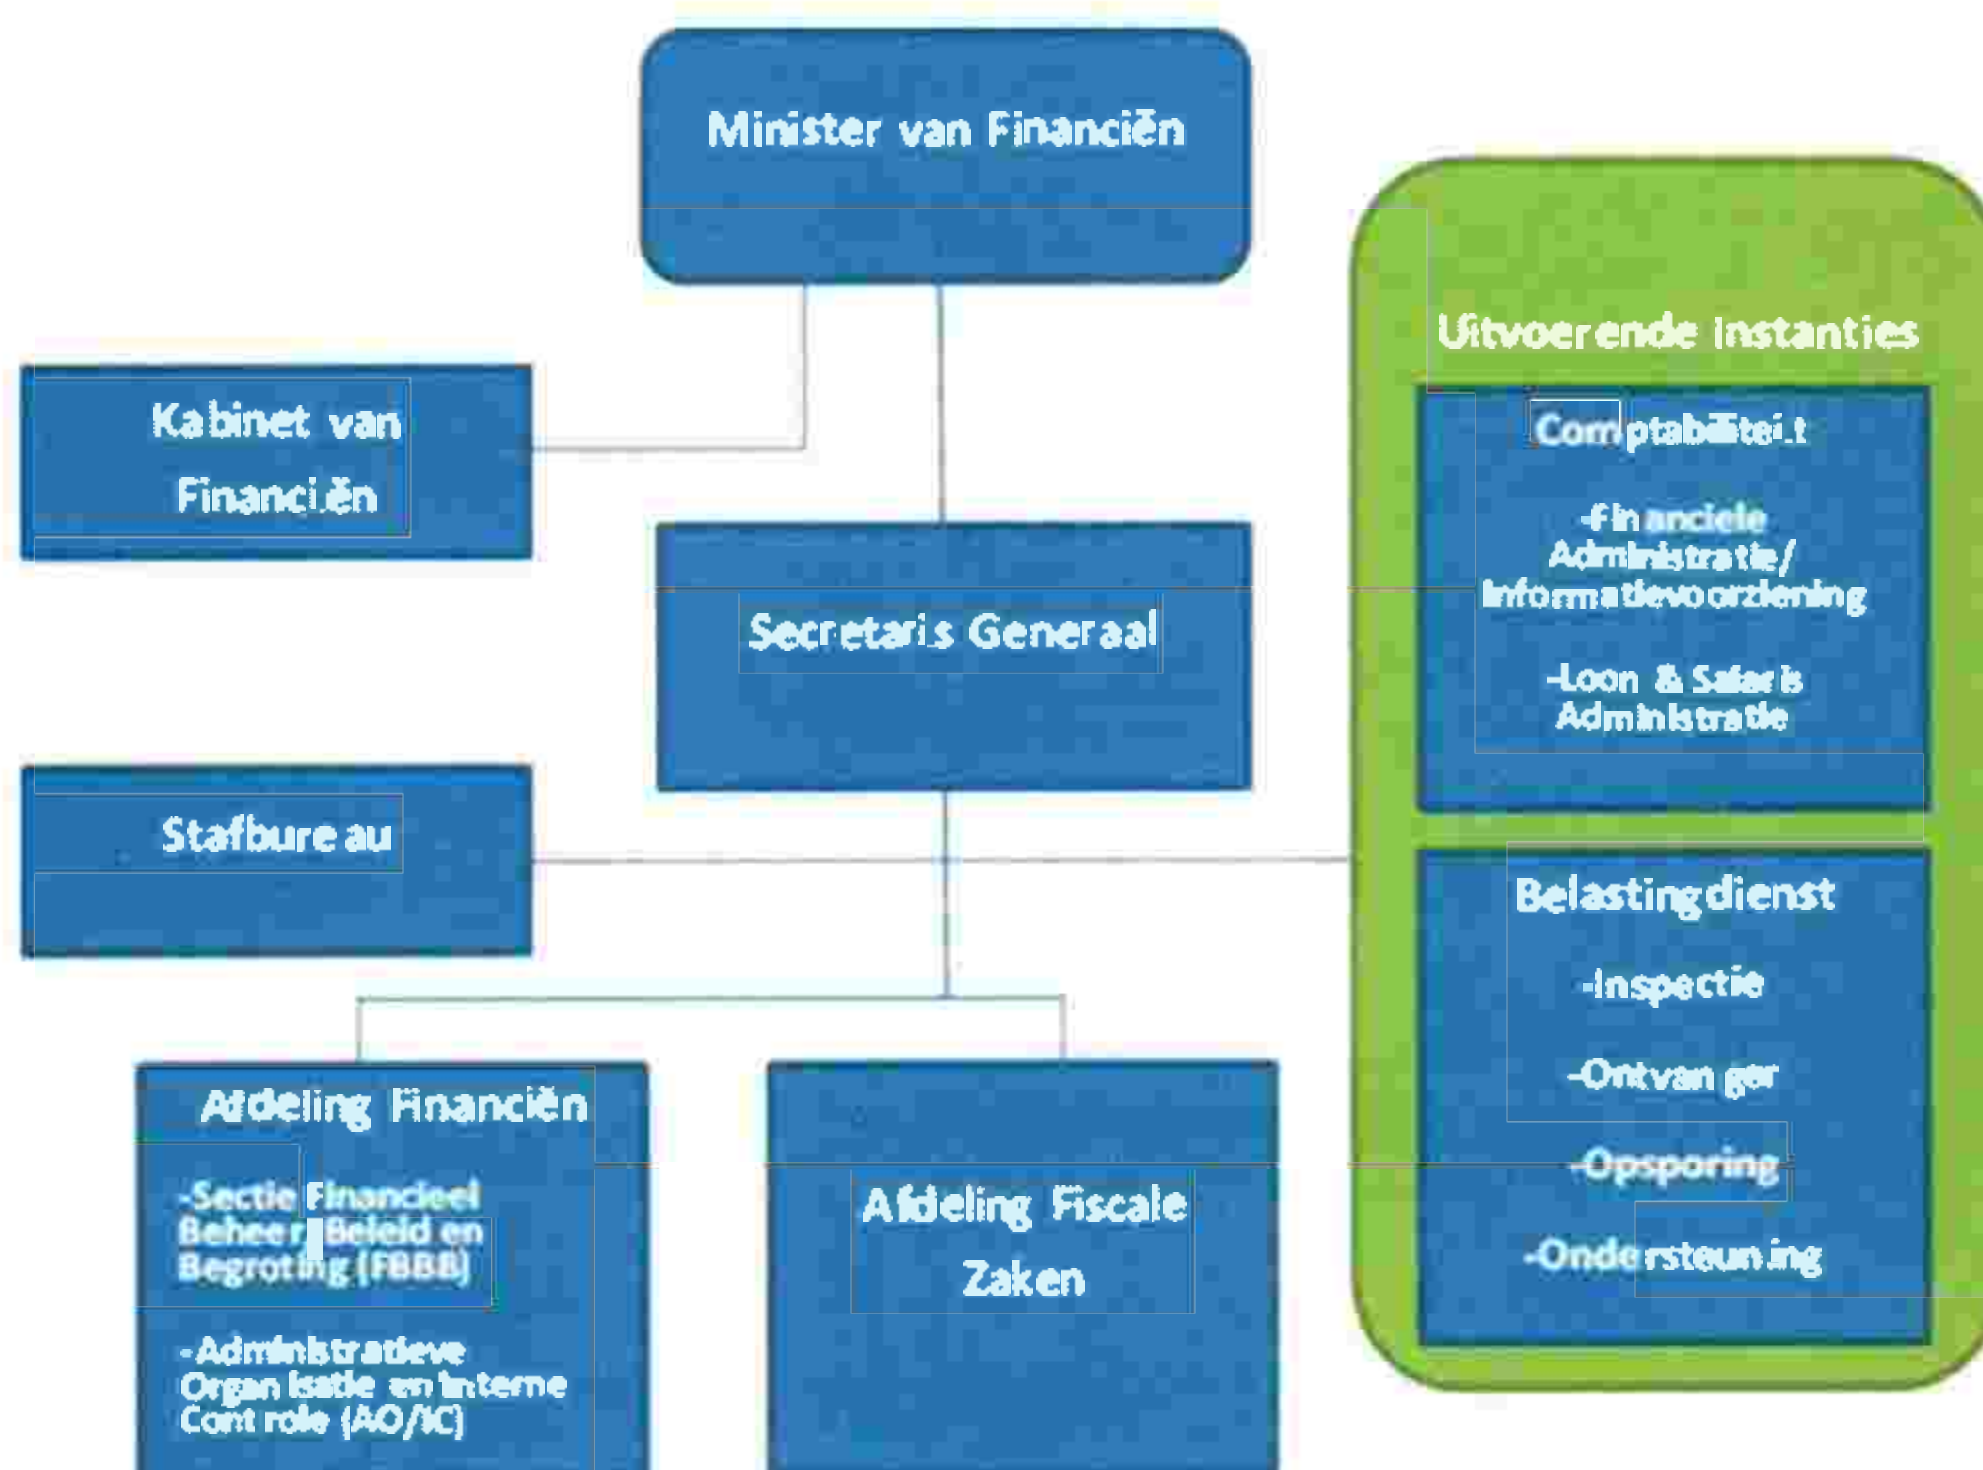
Minister van Financiën

Kabinet van Financiën

Secretaris Generaal

Stafbureau

Afdeling Financiën

-Sectie Financieel Beheer, Beleid en Begroting (FBBB)

-Administratieve Organisatie en Interne Controle (AO/IC)

Afdeling Fiscale Zaken

Uitvoerende instanties

Comptabiliteit

-Financiele Administratie/ Informatievoorziening

-Loon & Salaris Administratie

Belastingdienst

-Inspectie

-Ontvanger

-Opsporing

-Ondersteuning